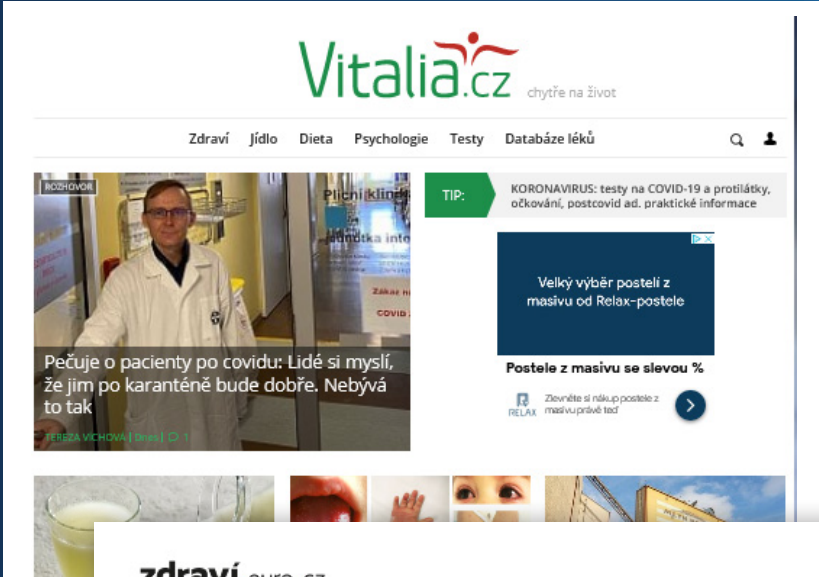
Vitalia.cz chytře na život

Zdraví Jídlo Dieta Psychologie Testy Databáze léků

ROZHOVOR

Plicní klinika

Jednotka inte

Zakaz n

COVID

Pečuje o pacienty po covidu: Lidé si myslí, že jim po karanténě bude dobře. Nebývá to tak

TEREZA VÍCHOVÁ | Dnes | 1

TIP: KORONAVIRUS: testy na COVID-19 a protilátky, očkování, postcovid ad. praktické informace

Velký výběr postelí z masivu od Relax-postele

Postele z masivu se slevou %

RELAX Zlevněte si nákup postele z masivu právě teď

zdraví euro.cz